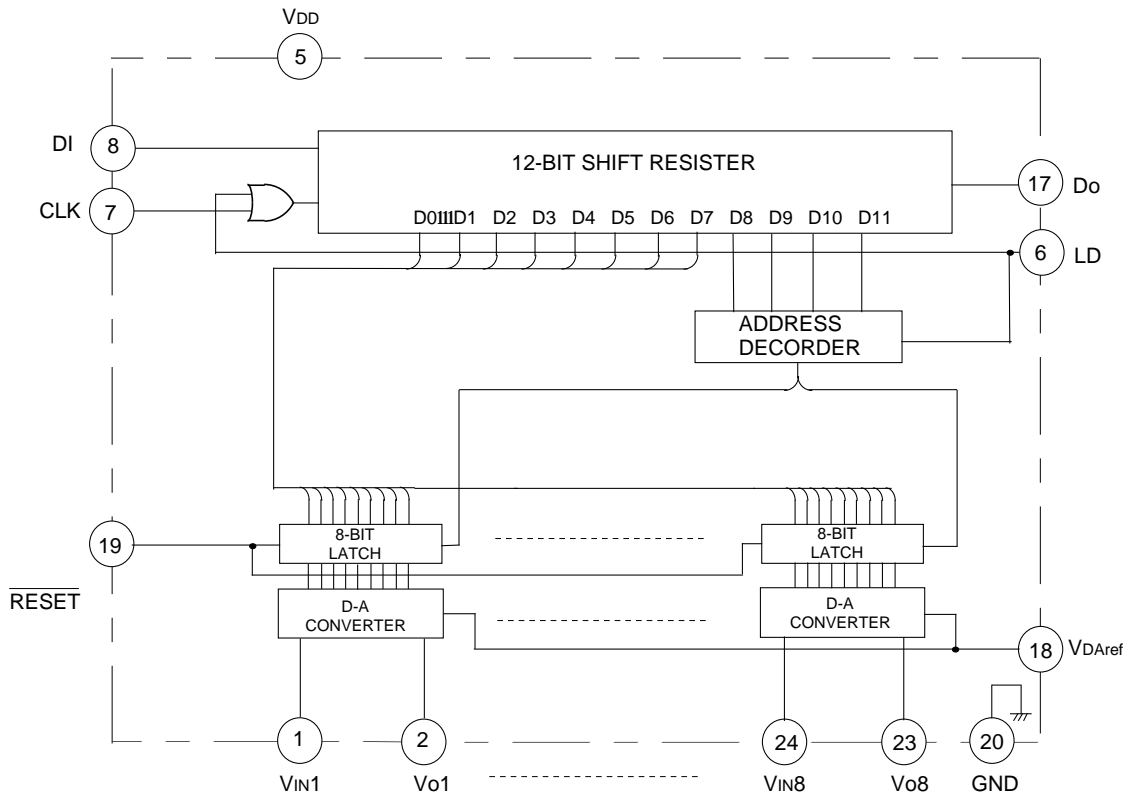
VDD
5
DI
8
CLK
7
12-BIT SHIFT RESISTER
D0111D1 D2 D3 D4 D5 D6 D7 D8 D9 D10 D11
17
Do
6
LD
ADDRESS DECORDER
19
$\overline{RESET}$
8-BIT LATCH
8-BIT LATCH
D-A CONVERTER
D-A CONVERTER
18
VDAref
1
2
24
23
20
VIN1
Vo1
VIN8
Vo8
GND